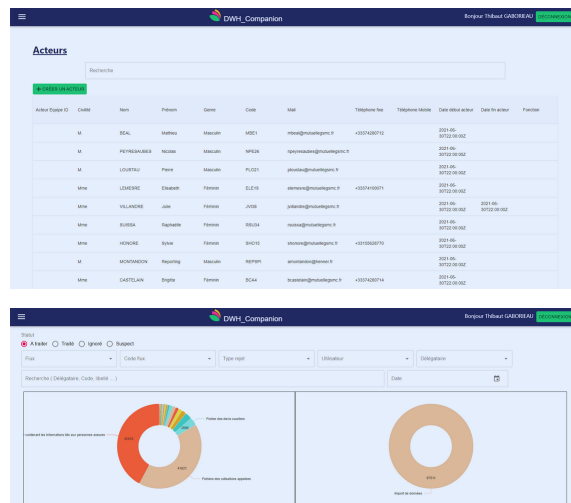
DWH_Companion

Bonjour Thibault GABORIEAU DÉCONNEXION

Acteurs

Recherche

+ CRÉER UN ACTEUR

| Acteur Equipe ID | Civilite | Nom | Prénom | Genre | Code | Mail | Téléphone fixe | Téléphone Mobile | Date début acteur | Date fin acteur | Fonction |
|---|---|---|---|---|---|---|---|---|---|---|---|
| | M. | BEAL | Mathieu | Masculin | MBE1 | mbeal@mutuellegenc.fr | +33374280712 | | 2021-05-30T22:00:00Z | | |
| | M. | PEYRESAUBES | Nicolas | Masculin | NPE26 | npeyresaubes@mutuellegenc.fr | | | 2021-05-30T22:00:00Z | | |
| | M. | LOUSTAU | Pierre | Masculin | PLO21 | ploustau@mutuellegenc.fr | | | 2021-05-30T22:00:00Z | | |
| | Mme | LEMESRE | Elisabeth | Féminin | ELE15 | elemesre@mutuellegenc.fr | +33374100071 | | 2021-05-30T22:00:00Z | | |
| | Mme | VILLANDRE | Julie | Féminin | JVI56 | jvillandre@mutuellegenc.fr | | | 2021-05-30T22:00:00Z | 2021-05-30T22:00:00Z | |
| | Mme | SUISSA | Raphaëlle | Féminin | RSU34 | rsuissa@mutuellegenc.fr | | | 2021-05-30T22:00:00Z | | |
| | Mme | HONORE | Sylvie | Féminin | SHO10 | shonore@mutuellegenc.fr | +33155926770 | | 2021-05-30T22:00:00Z | | |
| | M. | MONTANDON | Reynchig | Masculin | REY91 | amontandon@lanvier.fr | | | 2021-05-30T22:00:00Z | | |
| | Mme | CASTELAIN | Brigitte | Féminin | BCA44 | bcastelain@mutuellegenc.fr | +33374280714 | | 2021-05-30T22:00:00Z | | |

DWH_Companion

Bonjour Thibault GABORIEAU DÉCONNEXION

Statut
A traiter Traité Ignoré Suspect

Flux
Code flux
Type rejet
Utilisateur
Délégataire

Recherche ( Délégataire, Code, libellé ... )
Date

Fichier des abonnés courtiers

contenant les informations liées aux personnes assurés

Fichier des cotisations appelées

Import de données